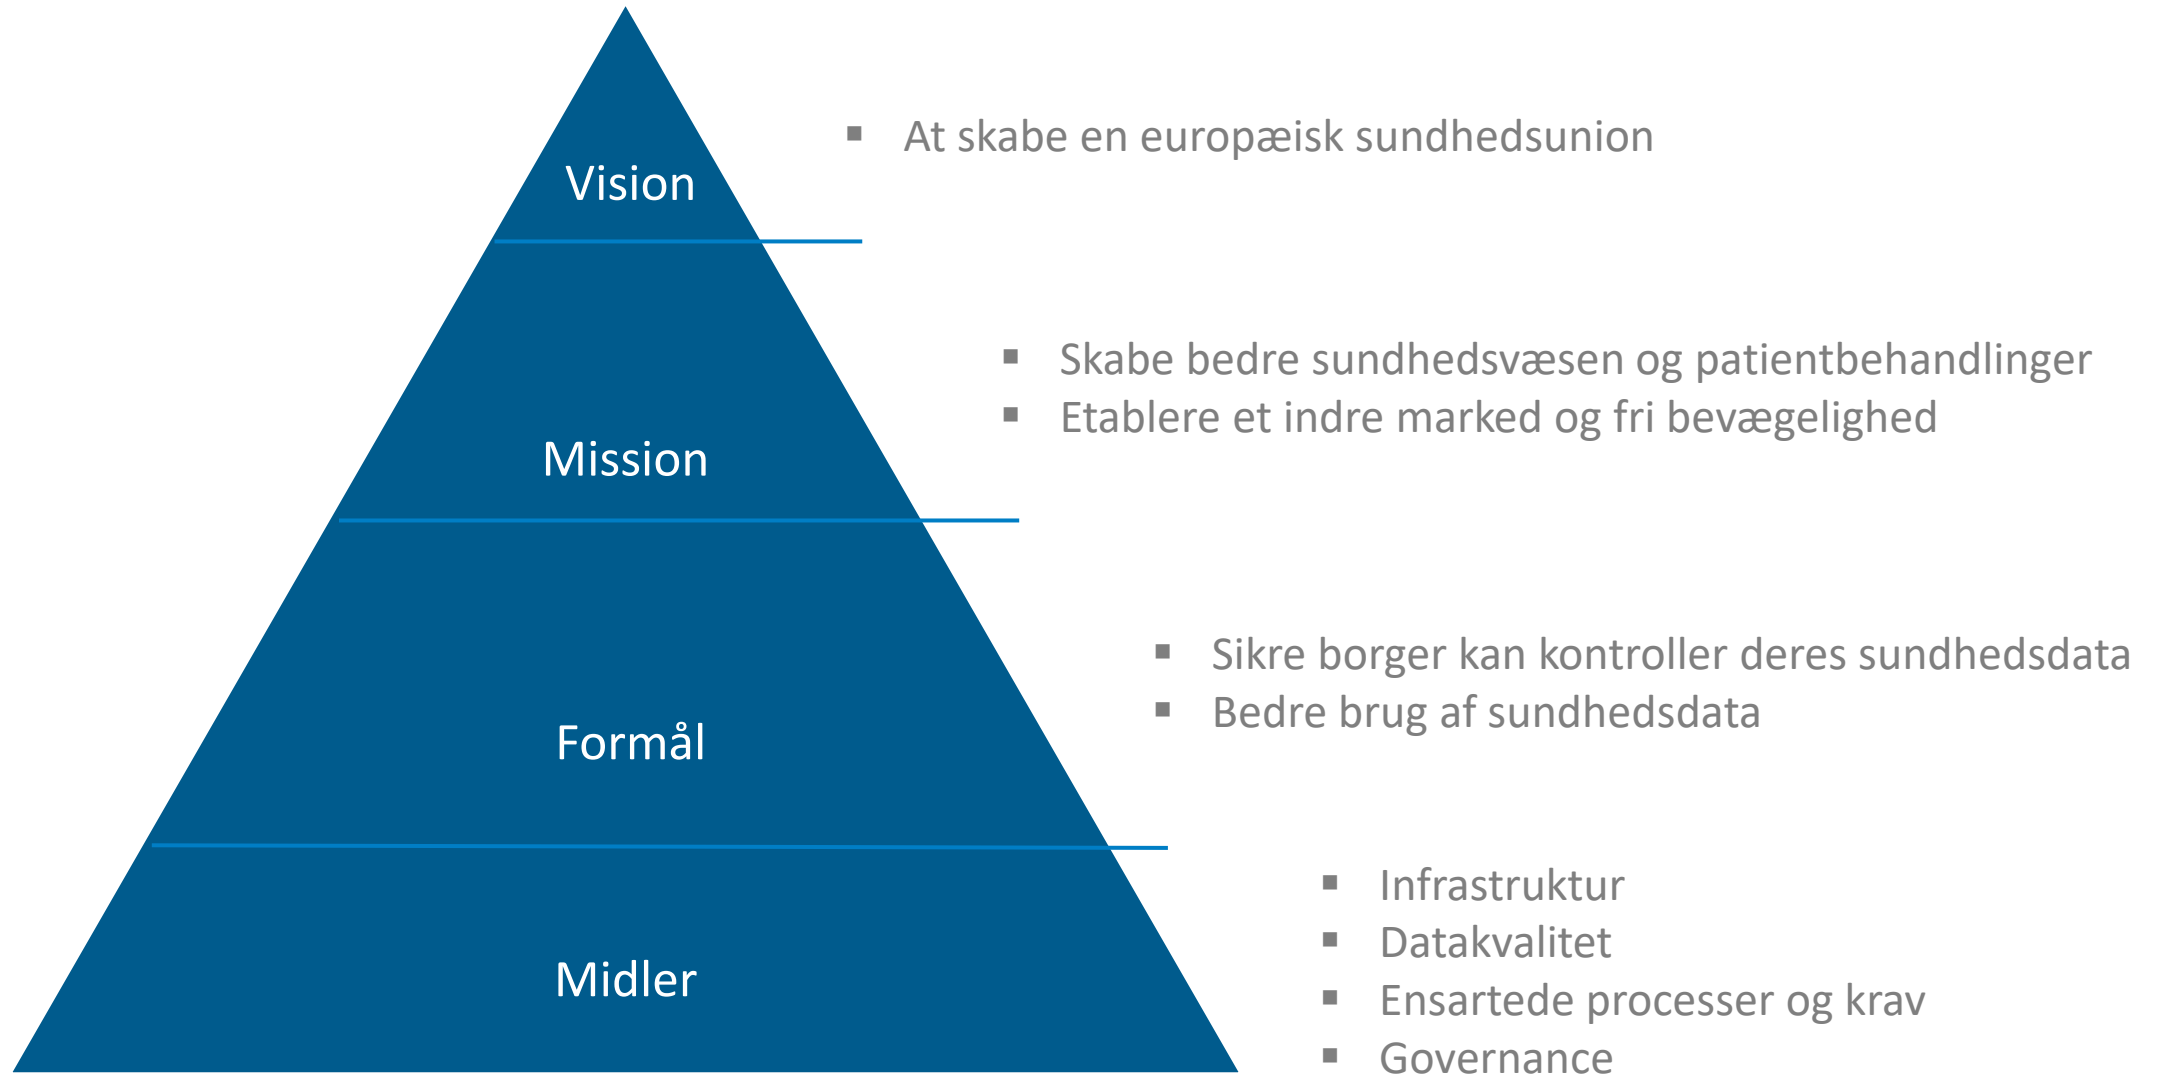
Vision

- At skabe en europæisk sundhedsunion

Mission

- Skabe bedre sundhedsvæsen og patientbehandlinger
- Etablere et indre marked og fri bevægelighed

Formål

- Sikre borger kan kontroller deres sundhedsdata
- Bedre brug af sundhedsdata

Midler

- Infrastruktur
- Datakvalitet
- Ensartede processer og krav
- Governance